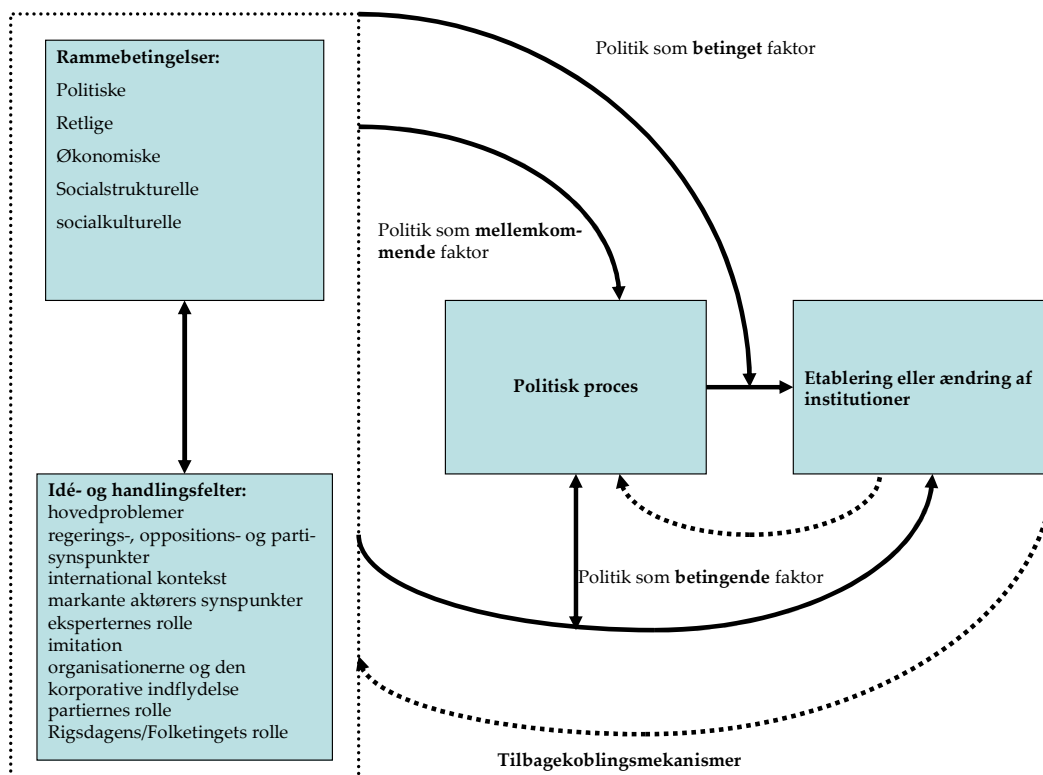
Rammebetingelser:
Politiske
Retlige
Økonomiske
Socialstrukturelle
socialkulturelle

Politik som **betinget** faktor

Politik som **mellemkommende** faktor

Politisk proces

Etablering eller ændring af institutioner

Idé- og handlingsfelter:
hovedproblemer
regerings-, oppositions- og partisynspunkter
international kontekst
markante aktørers synspunkter
eksperternes rolle
imitation
organisationerne og den korporative indflydelse
partiernes rolle
Rigsdagens/Folketingets rolle

Politik som **betingende** faktor

Tilbagekoblingsmekanismer